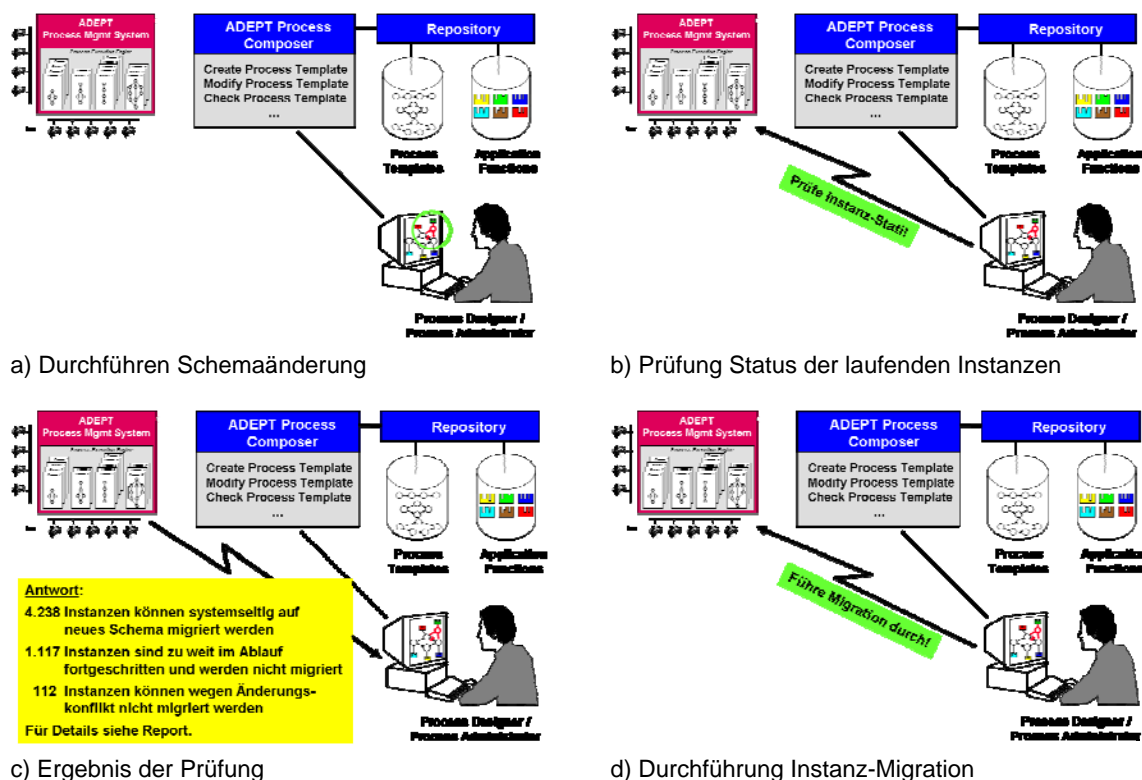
ADEPT Process Mgmt System

ADEPT Process Composer

Repository

Create Process Template
Modify Process Template
Check Process Template
...

Process Templates

Application Functions

Process Designer / Process Administrator

a) Durchführen Schemaänderung

ADEPT Process Mgmt System

ADEPT Process Composer

Repository

Create Process Template
Modify Process Template
Check Process Template
...

Process Templates

Application Functions

Prüfe Instanz-Stati!

Process Designer / Process Administrator

b) Prüfung Status der laufenden Instanzen

ADEPT Process Mgmt System

ADEPT Process Composer

Repository

Create Process Template
Modify Process Template
Check Process Template
...

Process Templates

Application Functions

Antwort:
4.238 Instanzen können systemseitig auf neues Schema migriert werden
1.117 Instanzen sind zu weit im Ablauf fortgeschritten und werden nicht migriert
112 Instanzen können wegen Änderungskonflikt nicht migriert werden
Für Details siehe Report.

Process Designer / Process Administrator

c) Ergebnis der Prüfung

ADEPT Process Mgmt System

ADEPT Process Composer

Repository

Create Process Template
Modify Process Template
Check Process Template
...

Process Templates

Application Functions

Führe Migration durch!

Process Designer / Process Administrator

d) Durchführung Instanz-Migration